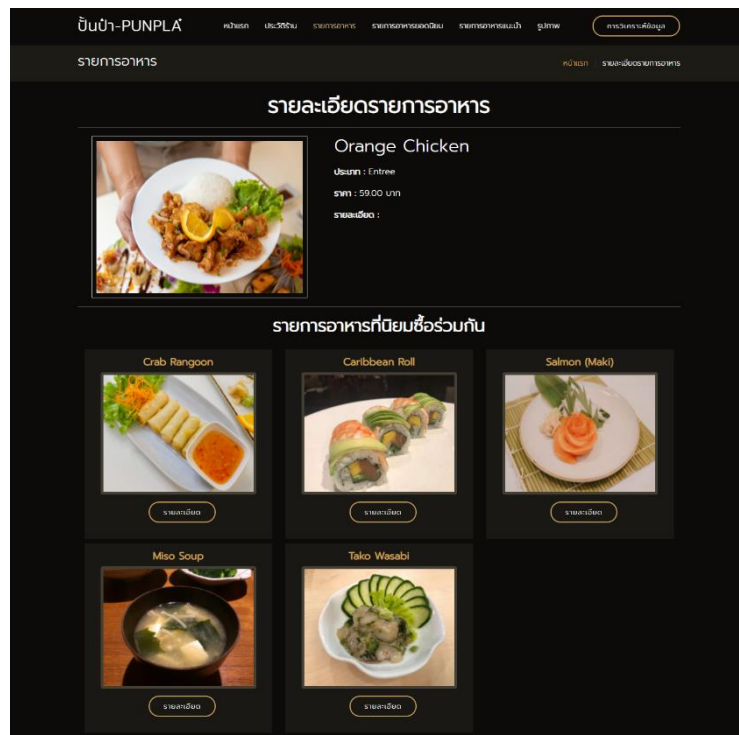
ปันปํา-PUNPLA

หน้าแรก ประวัติร้าน รายการอาหาร รายการอาหารยอดนิยม รายการอาหารแนะนำ รูปภาพ การวิเคราะห์ข้อมูล

รายการอาหาร

หน้าแรก รายละเอียดรายการอาหาร

รายละเอียดรายการอาหาร

Orange Chicken

ประเภท : Entree

ราคา : 59.00 บาท

รายละเอียด :

รายการอาหารที่นิยมซื้อร่วมกัน

Crab Rangoon

รายละเอียด

Caribbean Roll

รายละเอียด

Salmon (Maki)

รายละเอียด

Miso Soup

รายละเอียด

Tako Wasabi

รายละเอียด